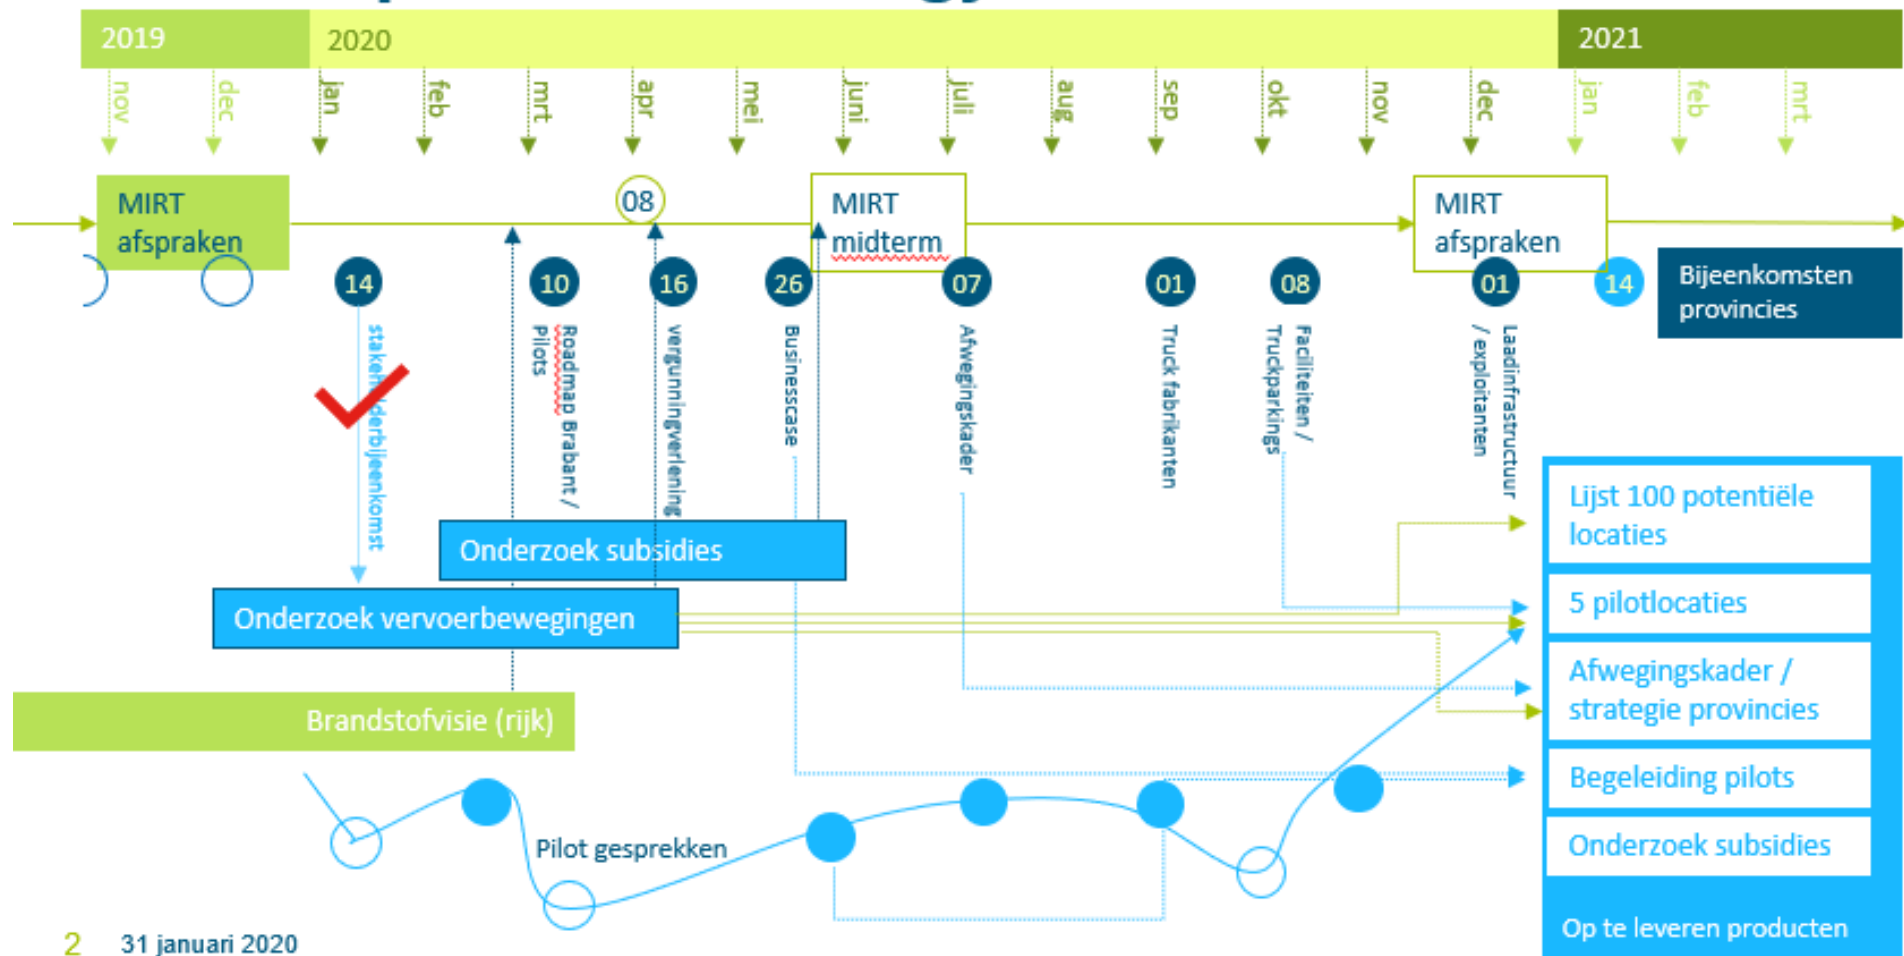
2019
2020
2021

nov dec jan feb mrt apr mei juni juli aug sep okt nov dec jan feb mrt

MIRT afspraken

08

MIRT midterm

MIRT afspraken

14 10 16 26 07 01 08 01 14

Bijeenkomsten provincies

stakeholderbijeenkomst

Roadmap Brabant / Pilots

vergunningverlening

Businesscase

Afwegingskader

Truck fabrikanten

Faciliteiten / Truckparkings

Laadinfrastructuur / exploitanten

Onderzoek subsidies

Onderzoek vervoerbewegingen

Brandstofvisie (rijk)

Pilot gesprekken

Lijst 100 potentiële locaties

5 pilotlocaties

Afwegingskader / strategie provincies

Begeleiding pilots

Onderzoek subsidies

Op te leveren producten

2 31 januari 2020